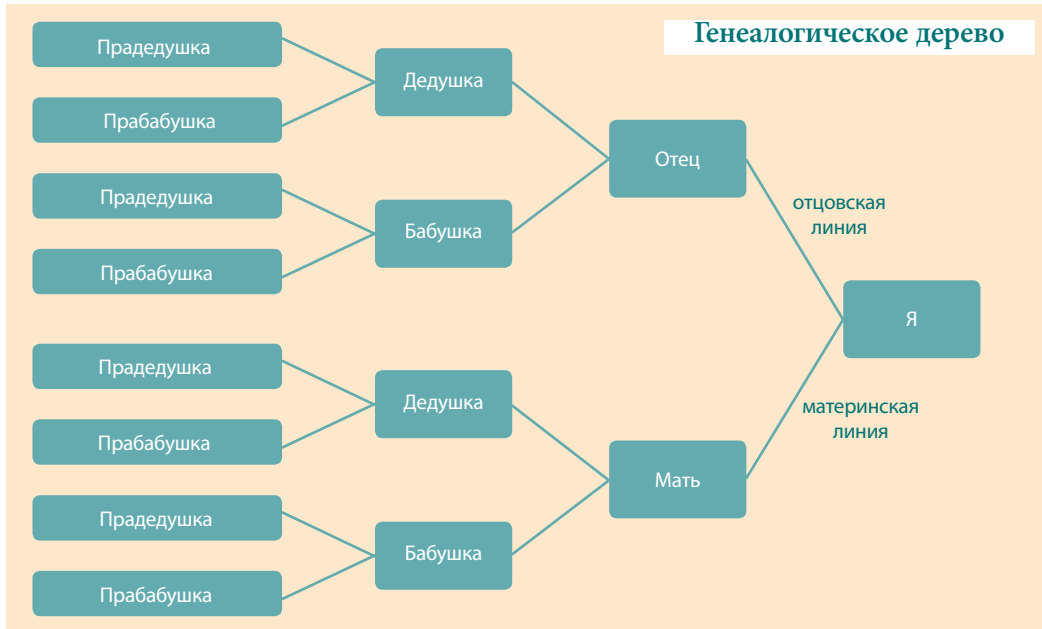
Генеалогическое дерево

Прадедушка

Прабабушка

Дедушка

Прадедушка

Прабабушка

Бабушка

Отец

отцовская линия

Я

материнская линия

Прадедушка

Прабабушка

Дедушка

Прадедушка

Прабабушка

Бабушка

Мать